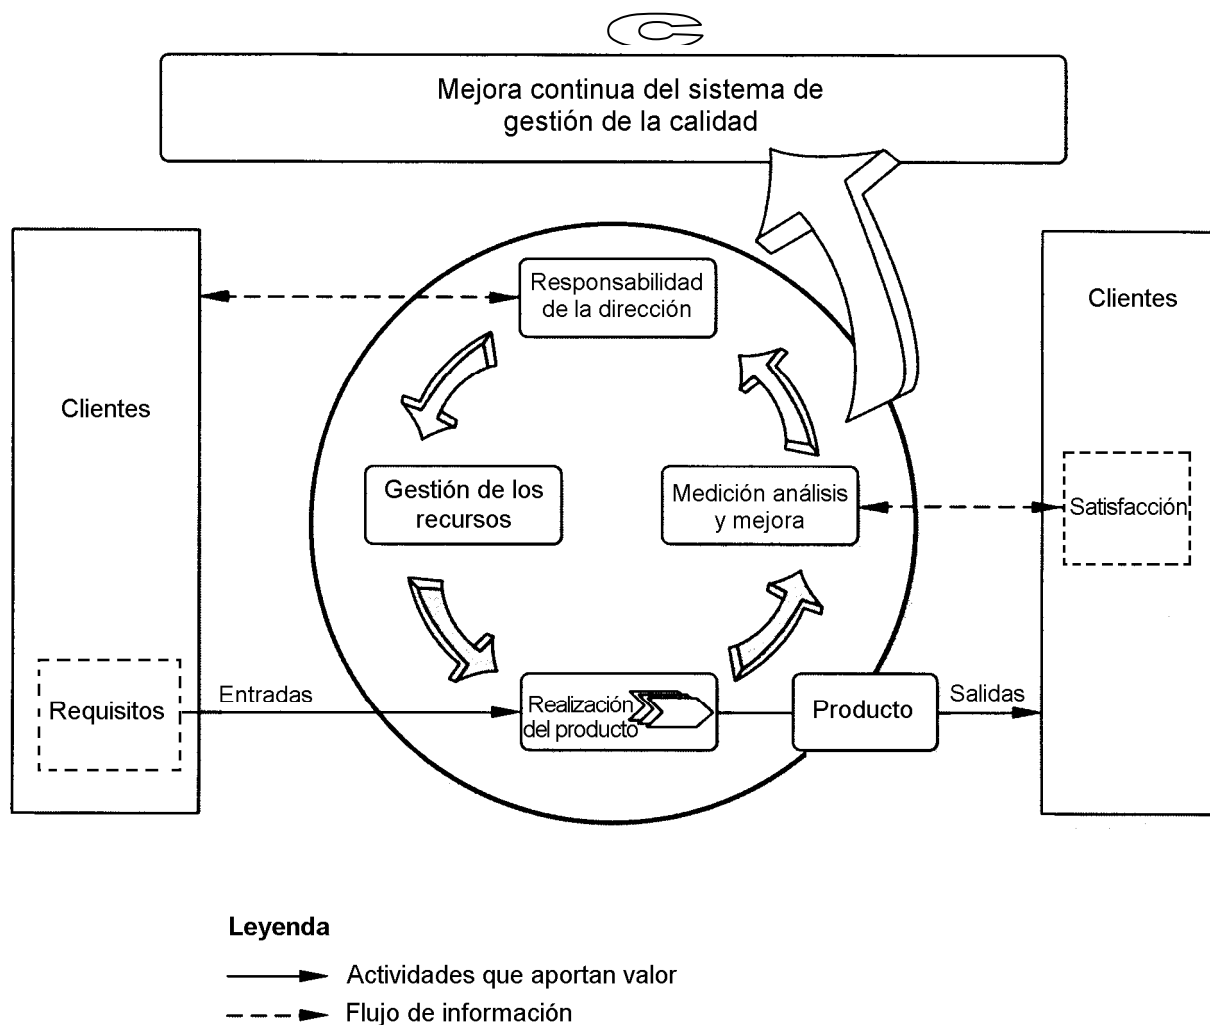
Mejora continua del sistema de gestión de la calidad

Clientes

Requisitos

Entradas

Responsabilidad de la dirección

Gestión de los recursos

Medición análisis y mejora

Realización del producto

Producto

Salidas

Clientes

Satisfacción

Leyenda

Actividades que aportan valor

Flujo de información